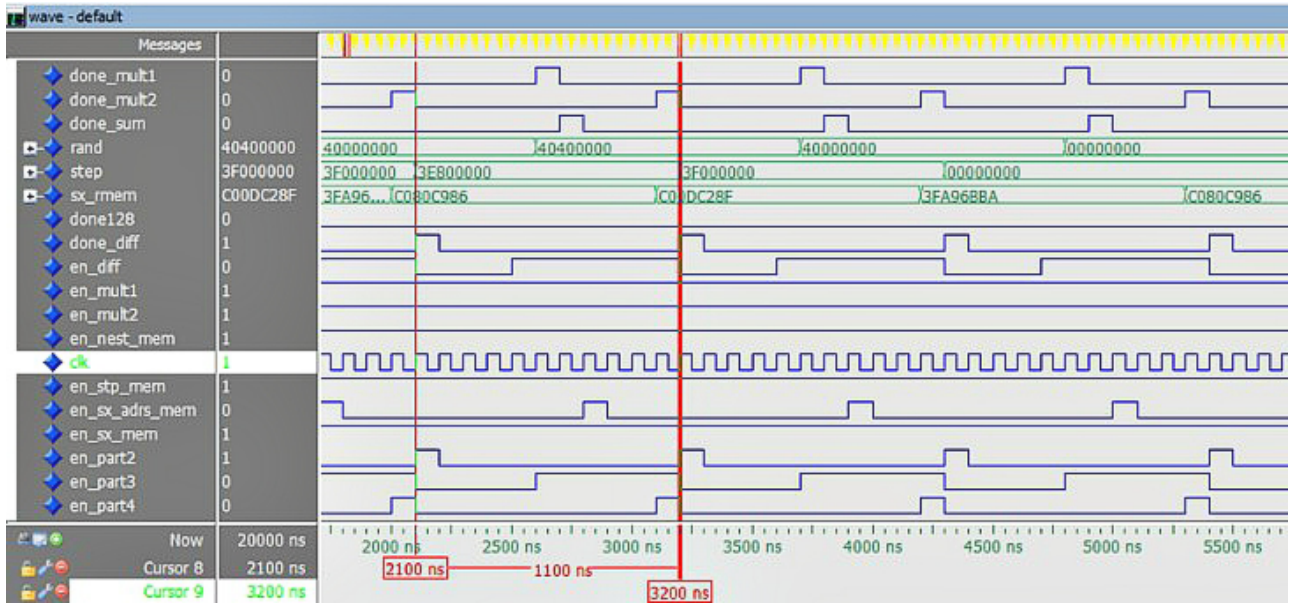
wave - default

Messages

done_mult1 0
done_mult2 0
done_sum 0
rand 40400000
step 3F000000
sx_rmem C00DC28F
done128 0
done_diff 1
en_diff 0
en_mult1 1
en_mult2 1
en_nest_mem 1
clk 1
en_stp_mem 1
en_sx_adrs_mem 0
en_sx_mem 1
en_part2 1
en_part3 0
en_part4 0

40000000 40400000 40000000 00000000
3F000000 3E800000 3F000000 00000000
3FA96... C080C986 C00DC28F 3FA96BBA C080C986

Now 20000 ns
Cursor 8 2100 ns
Cursor 9 3200 ns

2000 ns 2500 ns 3000 ns 3500 ns 4000 ns 4500 ns 5000 ns 5500 ns

2100 ns
1100 ns
3200 ns